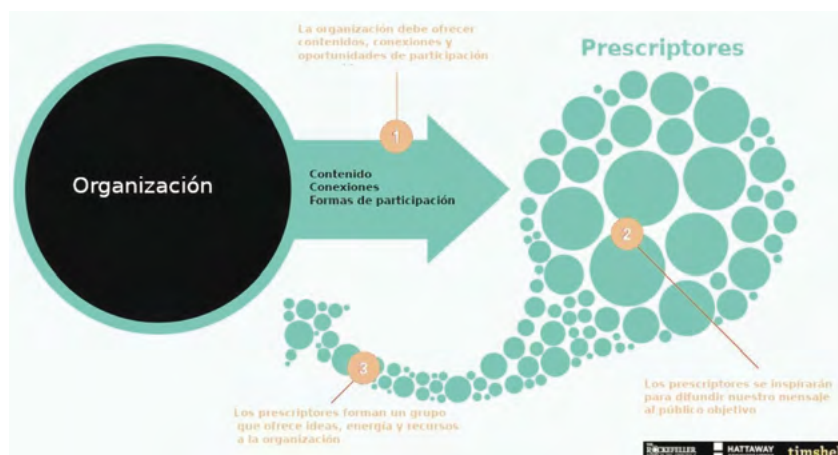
La organización debe ofrecer contenidos, conexiones y oportunidades de participación

Prescriptores

1

Organización

Contenido
Conexiones
Formas de participación

2

3

Los prescriptores se inspirarán para difundir nuestro mensaje al público objetivo

Los prescriptores forman un grupo que ofrece ideas, energía y recursos a la organización

ROCKEFELLER HATTAWAY timshe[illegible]